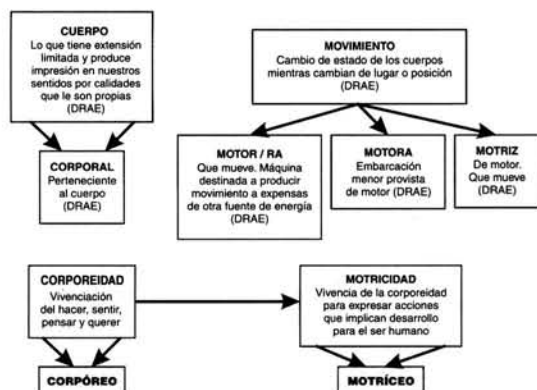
CUERPO
Lo que tiene extensión limitada y produce impresión en nuestros sentidos por calidades que le son propias (DRAE)

CORPORAL
Perteneciente al cuerpo (DRAE)

MOVIMIENTO
Cambio de estado de los cuerpos mientras cambian de lugar o posición (DRAE)

MOTOR / RA
Que mueve. Máquina destinada a producir movimiento a expensas de otra fuente de energía (DRAE)

MOTORA
Embarcación menor provista de motor (DRAE)

MOTRIZ
De motor. Que mueve (DRAE)

CORPOREIDAD
Vivenciación del hacer, sentir, pensar y querer

MOTRICIDAD
Vivencia de la corporeidad para expresar acciones que implican desarrollo para el ser humano

CORPÓREO

MOTRÍCEO